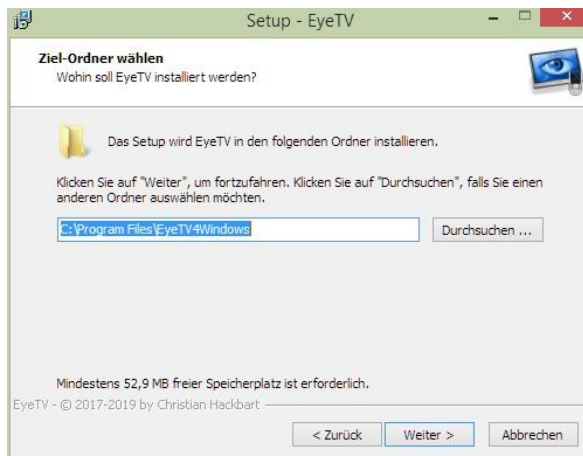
Setup - EyeTV

Ziel-Ordner wählen
Wohin soll EyeTV installiert werden?

Das Setup wird EyeTV in den folgenden Ordner installieren.

Klicken Sie auf "Weiter", um fortzufahren. Klicken Sie auf "Durchsuchen", falls Sie einen anderen Ordner auswählen möchten.

C:\Program Files\EyeTV4Windows

Durchsuchen ...

Mindestens 52,9 MB freier Speicherplatz ist erforderlich.

EyeTV - © 2017-2019 by Christian Hackbart

< Zurück

Weiter >

Abbrechen